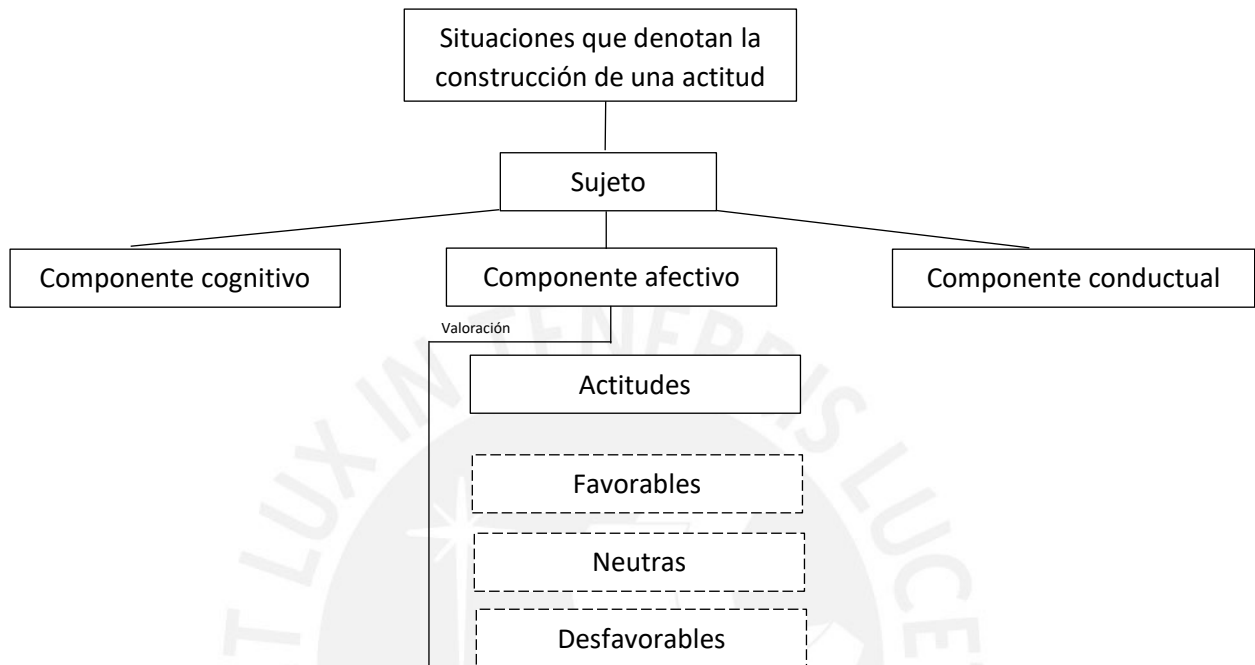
Situaciones que denotan la construcción de una actitud

Sujeto

Componente cognitivo

Componente afectivo

Componente conductual

Valoración

Actitudes

Favorables

Neutras

Desfavorables

LUX IN TENEBRIS LUCET